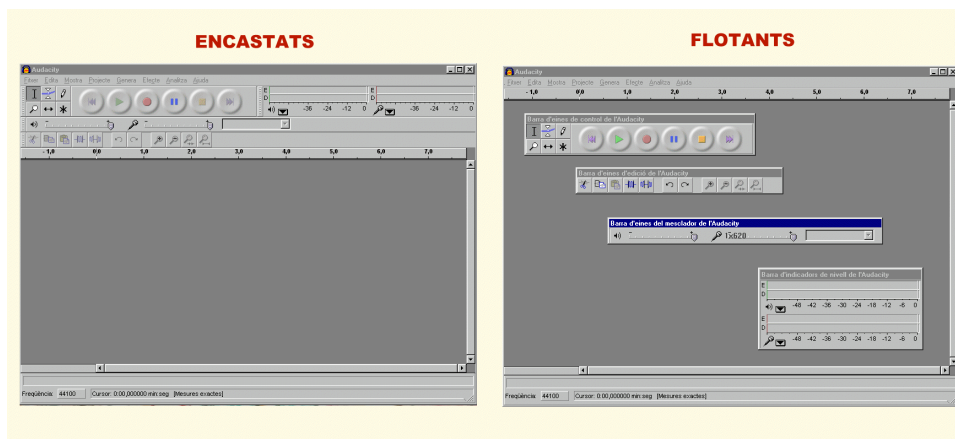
ENCASTATS

Audacity

Fitxer Edita Mostra Projecte Genera Efecte Analitza Ajuda

E
D

-36 -24 -12 0

E
D

-36 -24 -12 0

-1,0 0,0 1,0 2,0 3,0 4,0 5,0 6,0 7,0

Freqüència: 44100 Cursor: 0:00,000000 min:seg [Mesures exactes]

FLOTANTS

Audacity

Fitxer Edita Mostra Projecte Genera Efecte Analitza Ajuda

-1,0 0,0 1,0 2,0 3,0 4,0 5,0 6,0 7,0

Barra d'eines de control de l'Audacity

Barra d'eines d'edició de l'Audacity

Barra d'eines del mesclador de l'Audacity

Barra d'indicadors de nivell de l'Audacity

E
D

-48 -42 -36 -30 -24 -18 -12 -6 0

E
D

-48 -42 -36 -30 -24 -18 -12 -6 0

Freqüència: 44100 Cursor: 0:00,000000 min:seg [Mesures exactes]